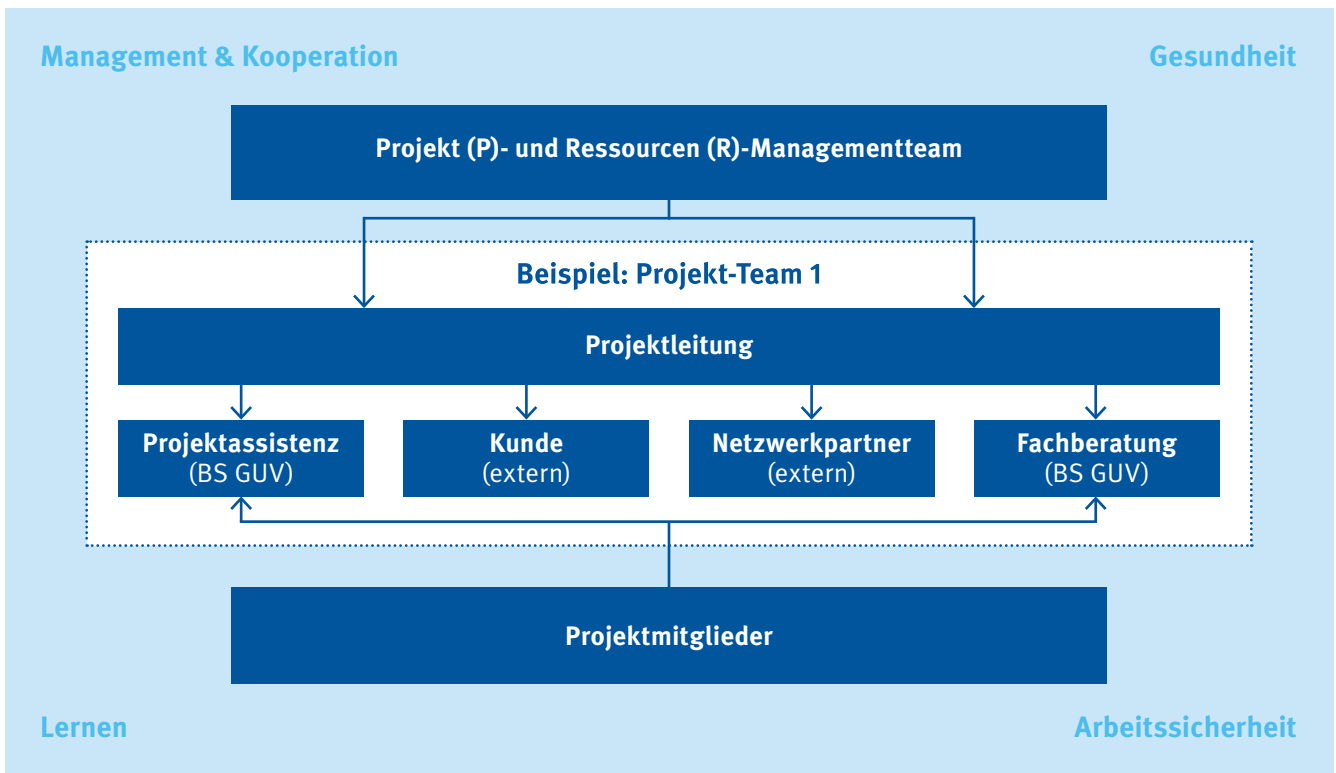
Management & Kooperation

Gesundheit

Projekt (P)- und Ressourcen (R)-Managementteam

Beispiel: Projekt-Team 1

Projektleitung

Projektassistenz (BS GUV)

Kunde (extern)

Netzwerkpartner (extern)

Fachberatung (BS GUV)

Projektmitglieder

Lernen

Arbeitssicherheit